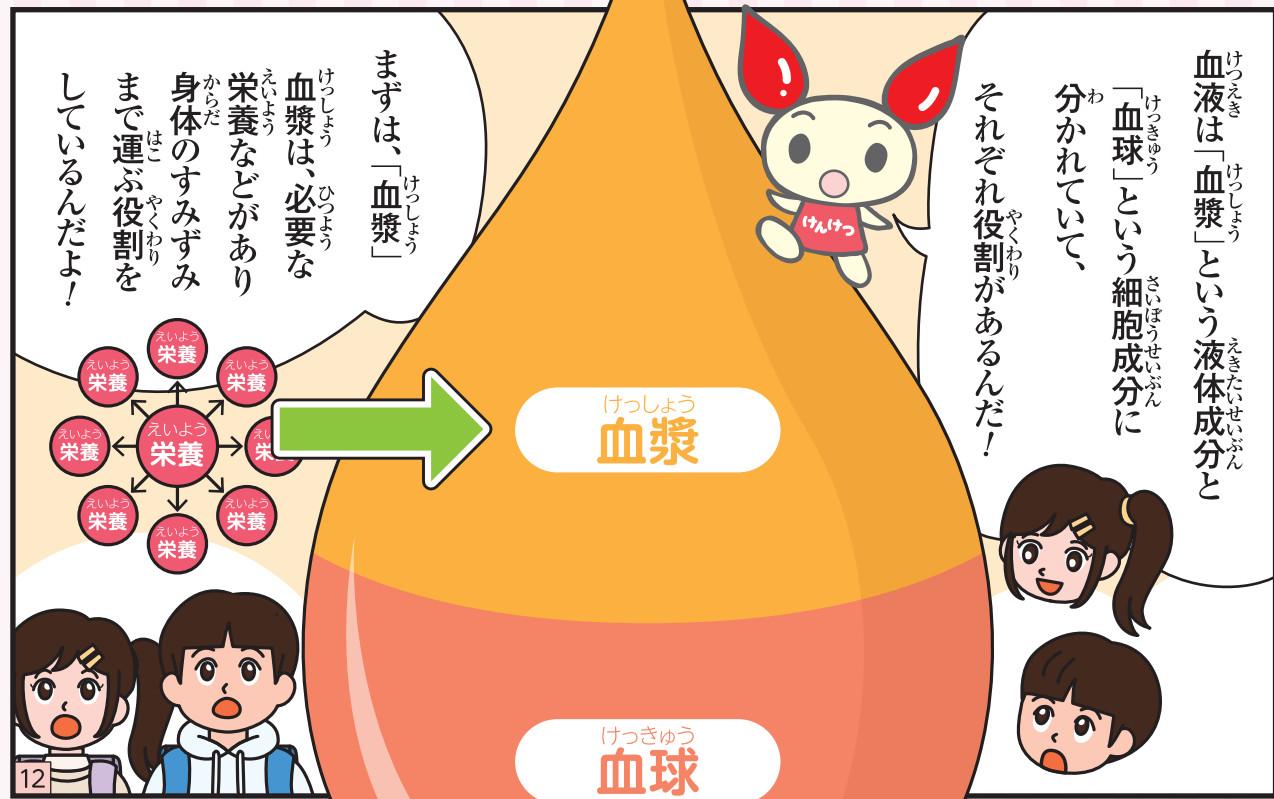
血液(けつえき)は「血漿(けっしょう)」という液体成分(えきたいせいぶん)と「血球(けっきゅう)」という細胞成分(さいぼうせいぶん)に分(わ)かれていて、それぞれ役割(やくわり)があるんだ！

けんけつ

まずは、「血漿(けっしょう)」

血漿(けっしょう)は、必要(ひつよう)な栄養(えいよう)などがあり身体(からだ)のすみずみまで運(はこ)ぶ役割(やくわり)をしているんだよ！

栄養(えいよう)
栄養(えいよう)
栄養(えいよう)
栄養(えいよう)
栄養(えいよう)
栄養(えいよう)
栄養(えいよう)
栄養(えいよう)
栄養(えいよう)

血漿(けっしょう)

血球(けっきゅう)

12